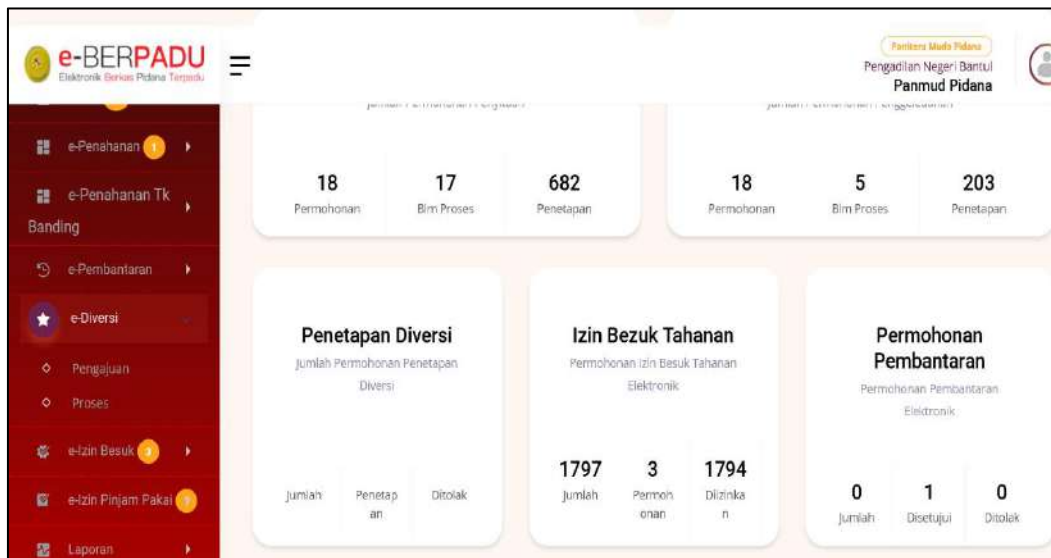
e-BERPADU
Elektronik Berkas Pidana Terpadu

Panitera Muda Pidana
Pengadilan Negeri Bantul
Panmud Pidana

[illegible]

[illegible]

e-Penahanan 1
e-Penahanan Tk Banding
e-Pembantaran
e-Diversi
Pengajuan
Proses
e-Izin Besuk 3
e-Izin Pinjam Pakai 7
Laporan

18 Permohonan
17 Blm Proses
682 Penetapan

18 Permohonan
5 Blm Proses
203 Penetapan

Penetapan Diversi
Jumlah Permohonan Penetapan Diversi
Jumlah
Penetapan
Ditolak

Izin Bezuk Tahanan
Permohonan Izin Besuk Tahanan Elektronik
1797 Jumlah
3 Permohonan
1794 Diizinkan

Permohonan Pembantaran
Permohonan Pembantaran Elektronik
0 Jumlah
1 Disetujui
0 Ditolak